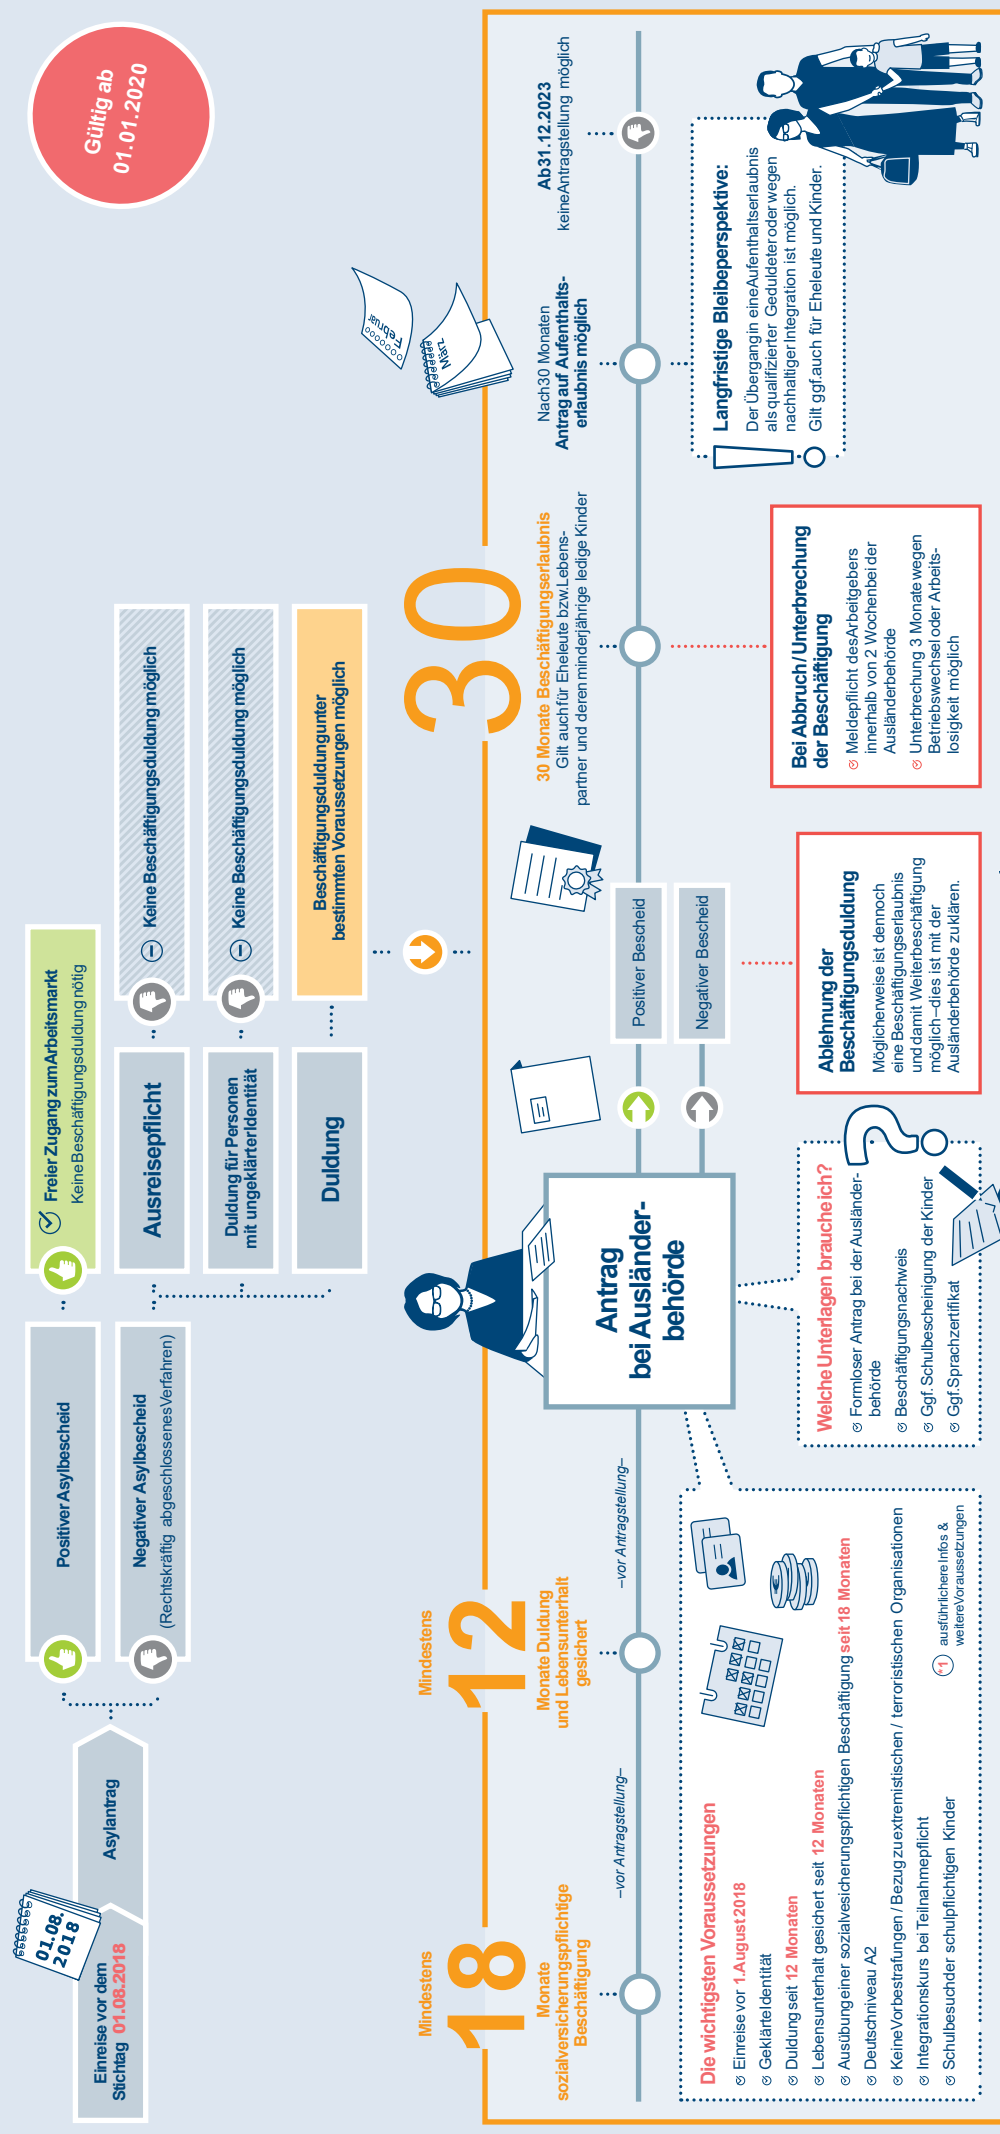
Gültig ab 01.01.2020

01.08.2018

Einreise vor dem Stichtag 01.08.2018

Asylantrag

Positiver Asylbescheid

Negativer Asylbescheid (Rechtskräftig abgeschlossenes Verfahren)

Freier Zugang zum Arbeitsmarkt
Keine Beschäftigungsduldung nötig

Ausreisepflicht

Keine Beschäftigungsduldung möglich

Duldung für Personen mit ungeklärter Identität

Keine Beschäftigungsduldung möglich

Duldung

Beschäftigungsduldung unter bestimmten Voraussetzungen möglich

Mindestens 18 Monate sozialversicherungspflichtige Beschäftigung

–vor Antragstellung–

Mindestens 12 Monate Duldung und Lebensunterhalt gesichert

–vor Antragstellung–

Antrag bei Ausländerbehörde

Positiver Bescheid

Negativer Bescheid

30 Monate Beschäftigungserlaubnis
Gilt auch für Eheleute bzw. Lebenspartner und deren minderjährige ledige Kinder

Februar

März

Nach 30 Monaten Antrag auf Aufenthaltserlaubnis möglich

Ab 31.12.2023 keine Antragstellung möglich

Die wichtigsten Voraussetzungen
Einreise vor 1. August 2018
Geklärte Identität
Duldung seit 12 Monaten
Lebensunterhalt gesichert seit 12 Monaten
Ausübung einer sozialversicherungspflichtigen Beschäftigung seit 18 Monaten
Deutschniveau A2
Keine Vorbestrafungen / Bezug zu extremistischen / terroristischen Organisationen
Integrationskurs bei Teilnahmepflicht
Schulbesuch der schulpflichtigen Kinder

*1 ausführlichere Infos & weitere Voraussetzungen

Welche Unterlagen brauche ich?
Formloser Antrag bei der Ausländerbehörde
Beschäftigungsnachweis
Ggf. Schulbescheinigung der Kinder
Ggf. Sprachzertifikat

Ablehnung der Beschäftigungsduldung
Möglicherweise ist dennoch eine Beschäftigungserlaubnis und damit Weiterbeschäftigung möglich – dies ist mit der Ausländerbehörde zu klären.

Bei Abbruch / Unterbrechung der Beschäftigung
Meldepflicht des Arbeitgebers innerhalb von 2 Wochen bei der Ausländerbehörde
Unterbrechung 3 Monate wegen Betriebswechsel oder Arbeitslosigkeit möglich

Langfristige Bleibeperspektive:
Der Übergang in eine Aufenthaltserlaubnis als qualifizierter Geduldeter oder wegen nachhaltiger Integration ist möglich.
Gilt ggf. auch für Eheleute und Kinder.